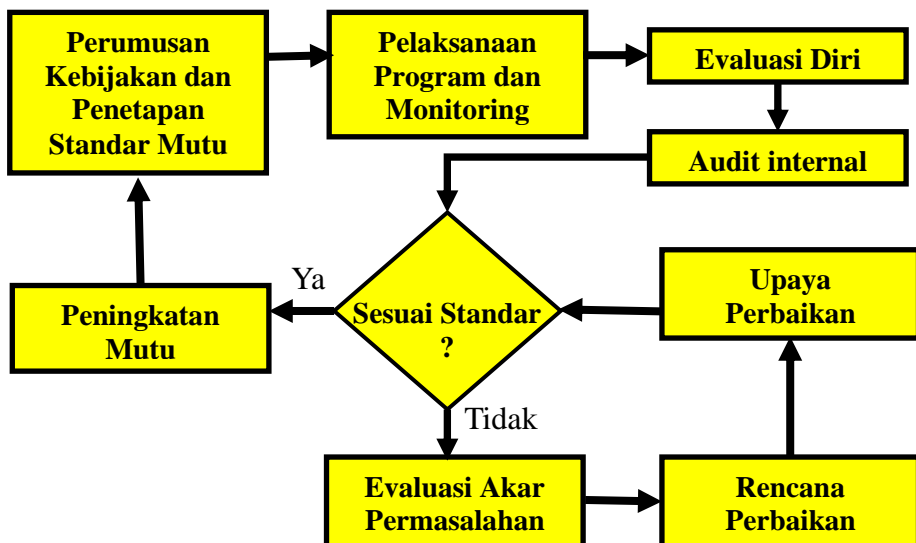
Perumusan Kebijakan dan Penetapan Standar Mutu

Pelaksanaan Program dan Monitoring

Evaluasi Diri

Audit internal

Ya

Sesuai Standar ?

Upaya Perbaikan

Peningkatan Mutu

Tidak

Evaluasi Akar Permasalahan

Rencana Perbaikan